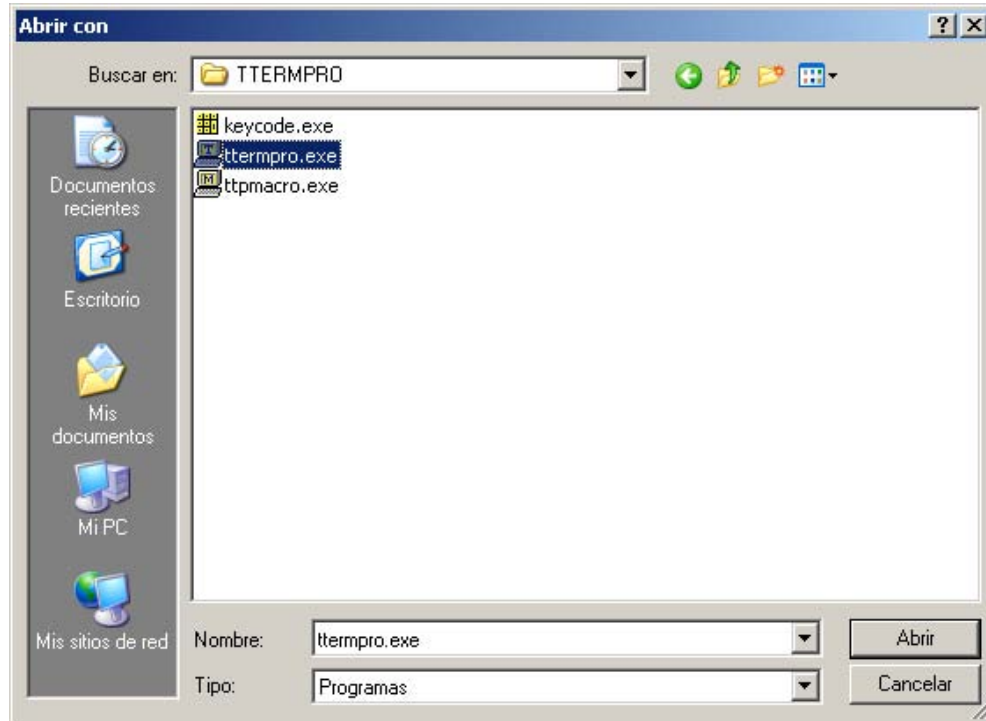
Abrir con

? X

Buscar en: TTERMPRO

Documentos recientes

Escritorio

Mis documentos

Mi PC

Mis sitios de red

keycode.exe
ttermpro.exe
ttpmacro.exe

Nombre: ttermpro.exe

Tipo: Programas

Abrir

Cancelar